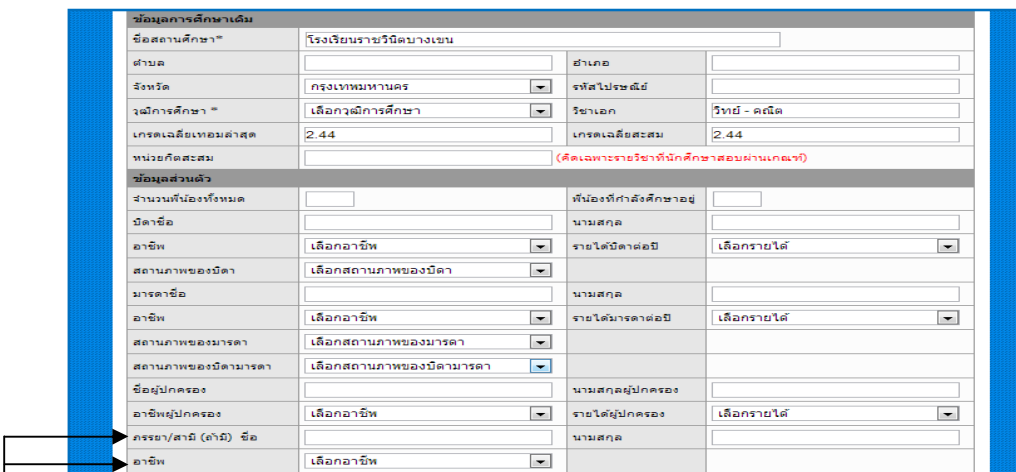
ข้อมูลการศึกษาเดิม

| | | | |
|---|---|---|---|
| ชื่อสถานศึกษา* | โรงเรียนราชวินิตบางเขน | | |
| ตำบล | | อำเภอ | |
| จังหวัด | กรุงเทพมหานคร | รหัสไปรษณีย์ | |
| วุฒิการศึกษา * | เลือกวุฒิการศึกษา | วิชาเอก | วิทย์ - คณิต |
| เกรดเฉลี่ยเทอมล่าสุด | 2.44 | เกรดเฉลี่ยสะสม | 2.44 |
| หน่วยกิตสะสม | | (คิดเฉพาะรายวิชาที่นักศึกษาสอบผ่านเกณฑ์) | |

ข้อมูลส่วนตัว

| | | | |
|---|---|---|---|
| จำนวนพี่น้องทั้งหมด | | พี่น้องที่กำลังศึกษาอยู่ | |
| บิดาชื่อ | | นามสกุล | |
| อาชีพ | เลือกอาชีพ | รายได้บิดาต่อปี | เลือกรายได้ |
| สถานภาพของบิดา | เลือกสถานภาพของบิดา | | |
| มารดาชื่อ | | นามสกุล | |
| อาชีพ | เลือกอาชีพ | รายได้มารดาต่อปี | เลือกรายได้ |
| สถานภาพของมารดา | เลือกสถานภาพของมารดา | | |
| สถานภาพของบิดามารดา | เลือกสถานภาพของบิดามารดา | | |
| ชื่อผู้ปกครอง | | นามสกุลผู้ปกครอง | |
| อาชีพผู้ปกครอง | เลือกอาชีพ | รายได้ผู้ปกครอง | เลือกรายได้ |
| ภรรยา/สามี (ถ้ามี) ชื่อ | | นามสกุล | |
| อาชีพ | เลือกอาชีพ | | |